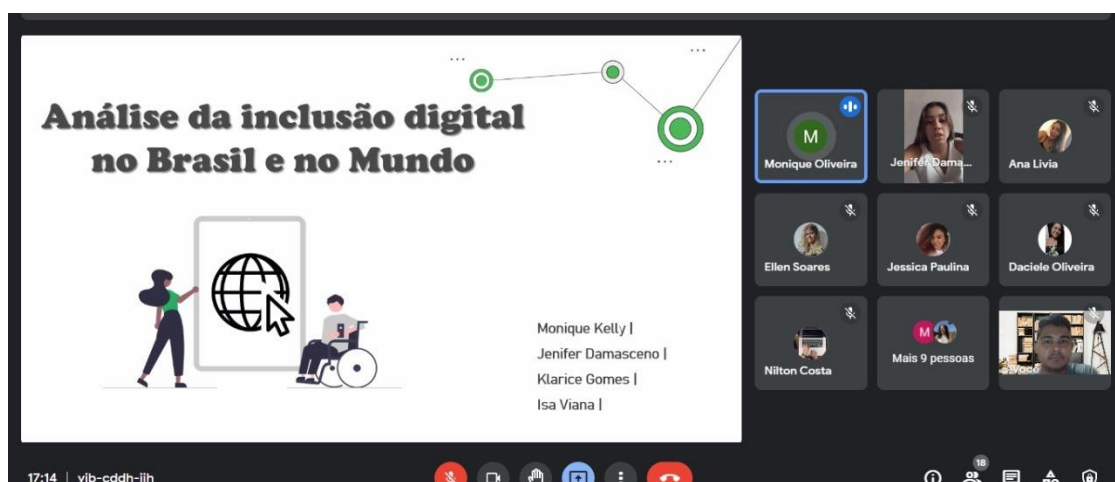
Análise da inclusão digital no Brasil e no Mundo

Monique Kelly |
Jenifer Damasceno |
Klarice Gomes |
Isa Viana |

M
Monique Oliveira
Jenifer Dama...
Ana Livia
Ellen Soares
Jessica Paulina
Daciele Oliveira
Nilton Costa
M
Mais 9 pessoas
Você

17:14 | vib-cddh-jih
18